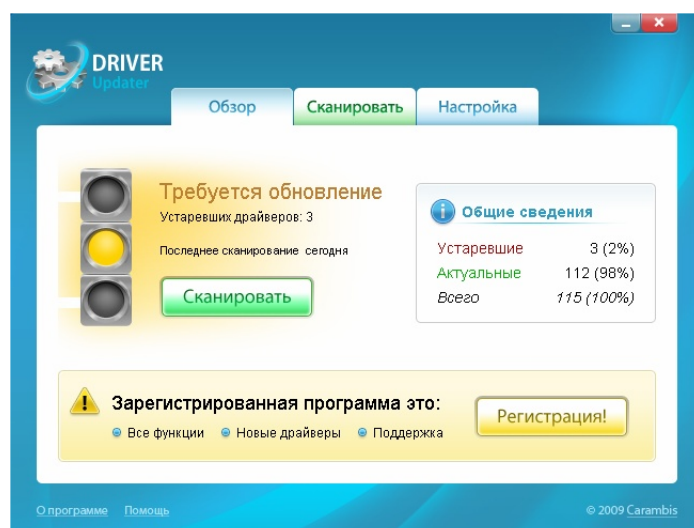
DRIVER
Updater

Обзор
Сканировать
Настройка

Требуется обновление
Устаревших драйверов: 3

Последнее сканирование сегодня

Сканировать

Общие сведения

| | |
|---|---|
| Устаревшие | 3 (2%) |
| Актуальные | 112 (98%) |
| Всего | 115 (100%) |

Зарегистрированная программа это:
Все функции Новые драйверы Поддержка

Регистрация!

О программе Помощь

© 2009 Carambis